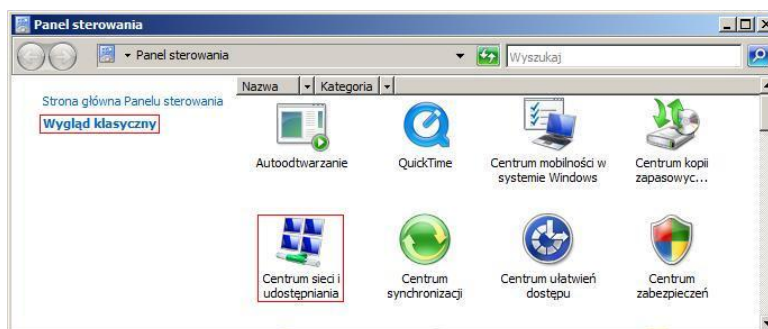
Panel sterowania

Panel sterowania

Wyszukaj

Strona główna Panelu sterowania

Wygląd klasyczny

Nazwa | Kategoria

Autoodtwarzanie

QuickTime

Centrum mobilności w systemie Windows

Centrum kopii zapasowyc...

Centrum sieci i udostępniania

Centrum synchronizacji

Centrum ułatwień dostępu

Centrum zabezpieczeń